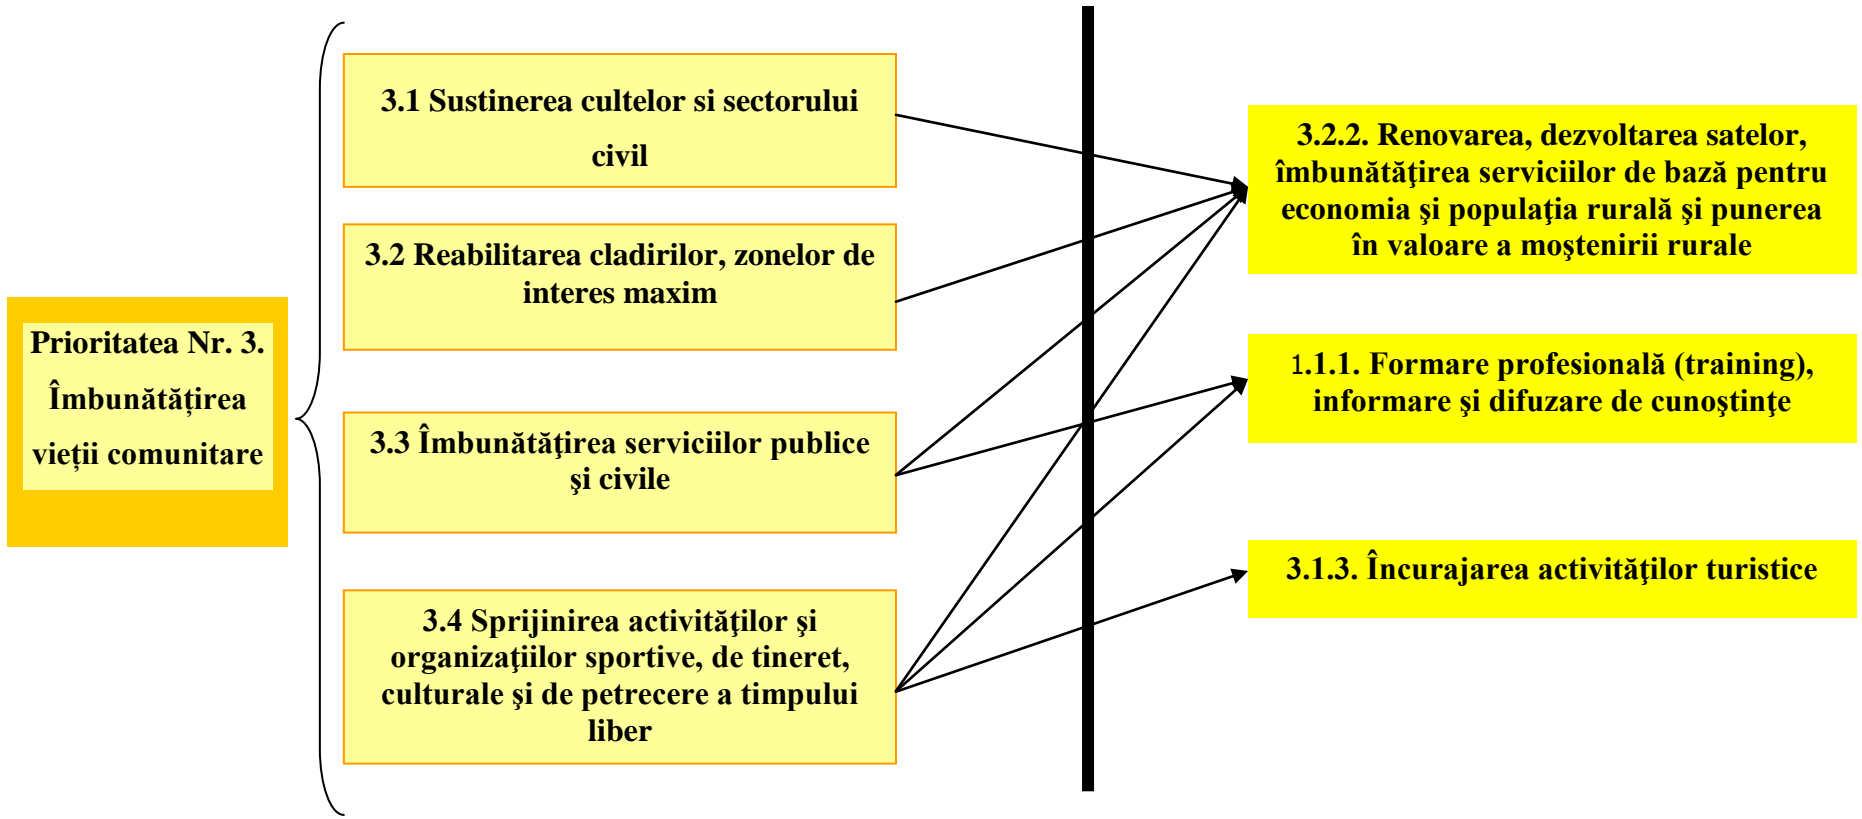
Prioritatea Nr. 3. Îmbunătățirea vieții comunitare

3.1 Sustinerea cultelor si sectorului civil

3.2 Reabilitarea cladirilor, zonelor de interes maxim

3.3 Îmbunătăţirea serviciilor publice şi civile

3.4 Sprijinirea activităţilor şi organizaţiilor sportive, de tineret, culturale şi de petrecere a timpului liber

3.2.2. Renovarea, dezvoltarea satelor, îmbunătăţirea serviciilor de bază pentru economia şi populaţia rurală şi punerea în valoare a moştenirii rurale

1.1.1. Formare profesională (training), informare şi difuzare de cunoştinţe

3.1.3. Încurajarea activităţilor turistice